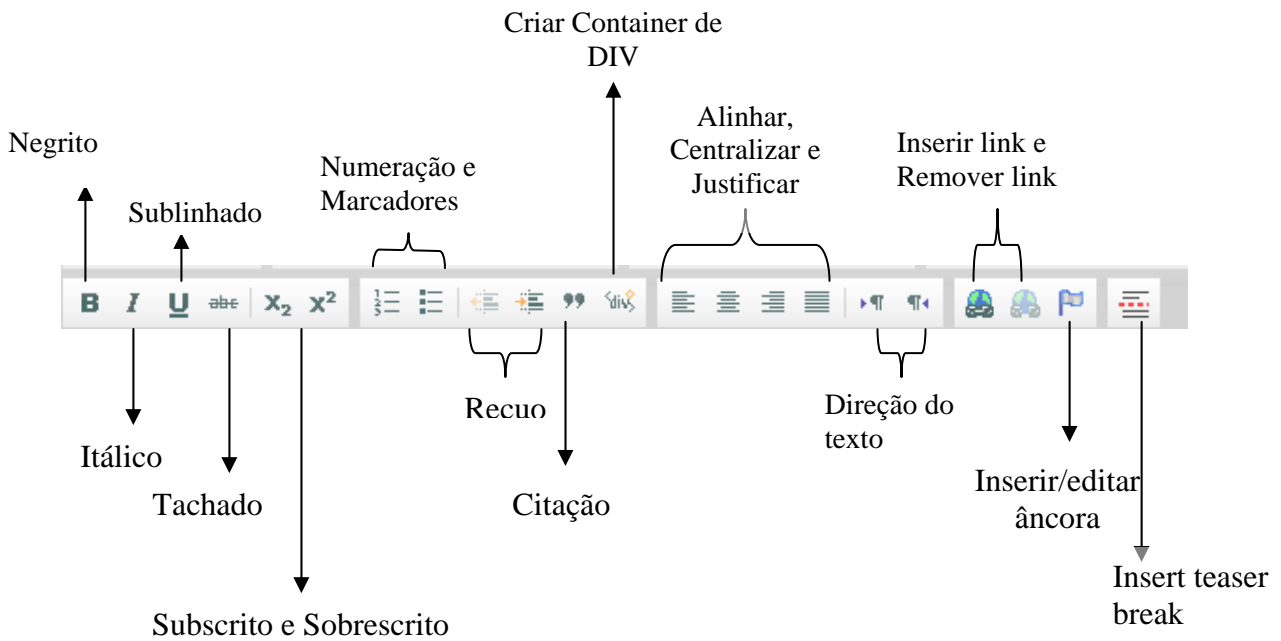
Criar Container de DIV

Negrito

Sublinhado

Numeração e Marcadores

Alinhar, Centralizar e Justificar

Inserir link e Remover link

B I U abc $X_2$ $X^2$ <div>

Recuo

Direção do texto

Itálico

Tachado

Citação

Inserir/editar âncora

Insert teaser break

Subscrito e Sobrescrito